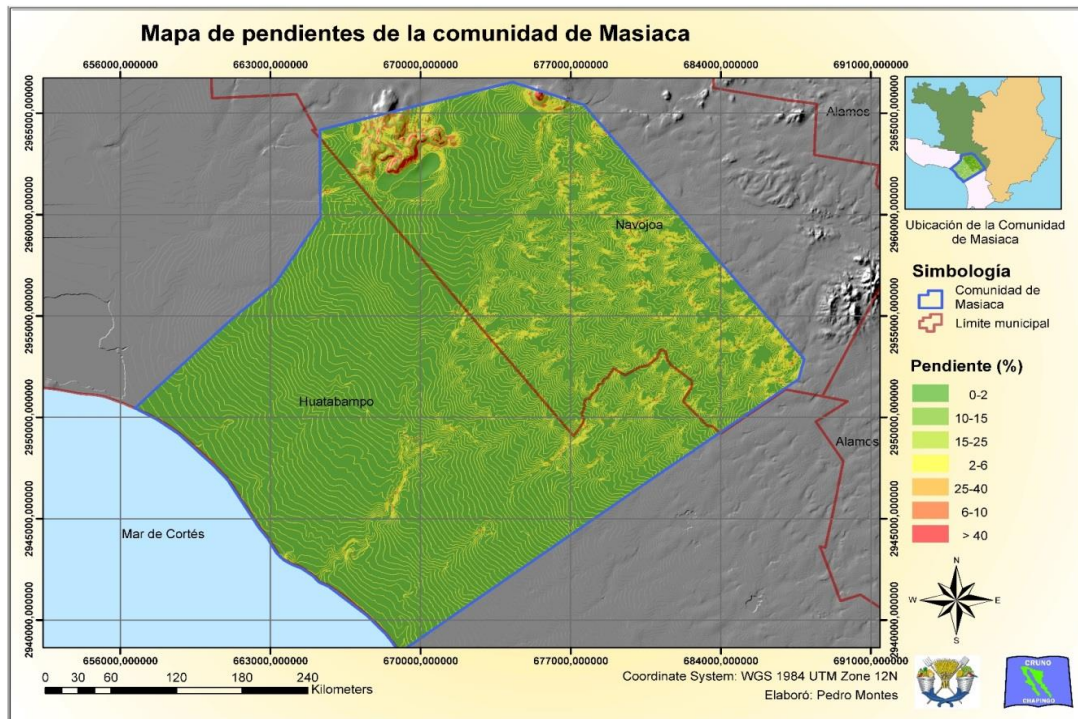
Mapa de pendientes de la comunidad de Masiaca

656000,000000
663000,000000
670000,000000
677000,000000
684000,000000
691000,000000

2965000,000000
2960000,000000
2955000,000000
2950000,000000
2945000,000000
2940000,000000

Alamos
Navojoa
Huatabampo
Alamos
Mar de Cortés

Ubicación de la Comunidad de Masiaca

Simbología
Comunidad de Masiaca
Límite municipal

Pendiente (%)
0-2
10-15
15-25
2-6
25-40
6-10
> 40

N
W
E
S

0 30 60 120 180 240
Kilometers

Coordinate System: WGS 1984 UTM Zone 12N
Elaboró: Pedro Montes

CRUNO
CHAPINGO